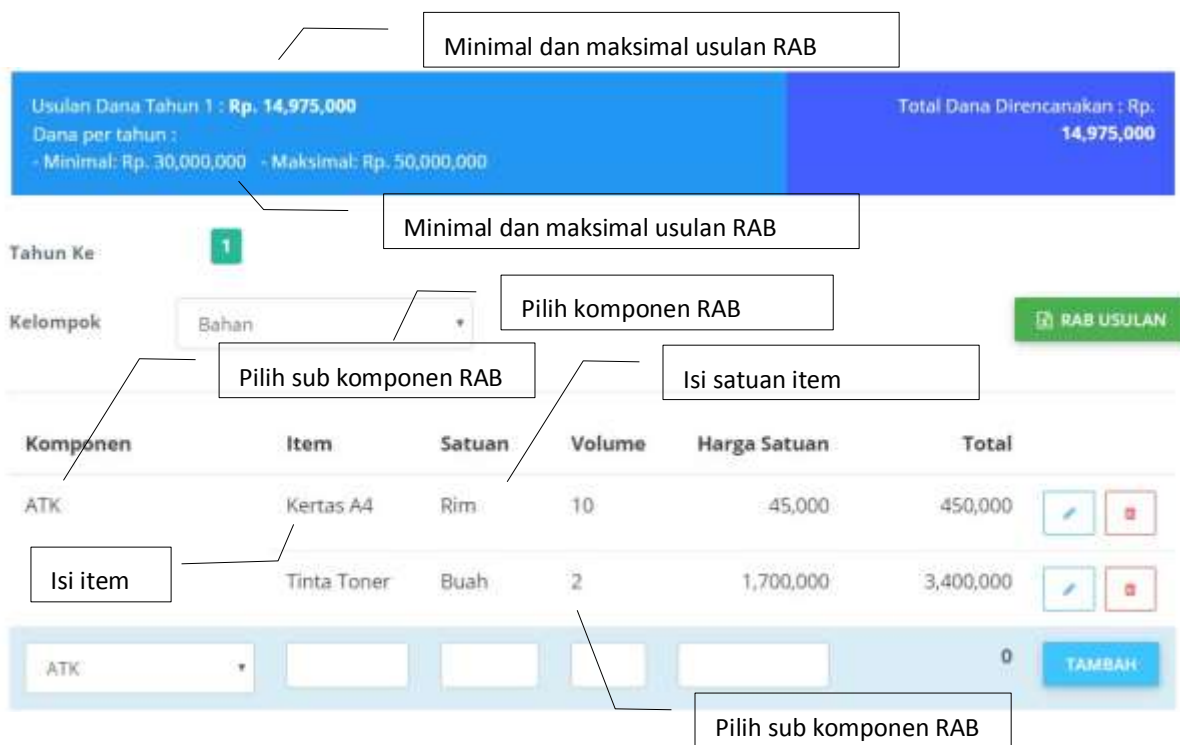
Minimal dan maksimal usulan RAB

Usulan Dana Tahun 1 : Rp. 14,975,000
Dana per tahun :
- Minimal: Rp. 30,000,000 - Maksimal: Rp. 50,000,000

Total Dana Direncanakan : Rp. 14,975,000

Minimal dan maksimal usulan RAB

Tahun Ke 1

Kelompok Bahan

Pilih komponen RAB

RAB USULAN

Pilih sub komponen RAB

Isi satuan item

| Komponen | Item | Satuan | Volume | Harga Satuan | Total |
|---|---|---|---|---|---|
| ATK | Kertas A4 | Rim | 10 | 45,000 | 450,000 |
| | Tinta Toner | Buah | 2 | 1,700,000 | 3,400,000 |
| ATK | | | | | 0 |

Isi item

TAMBAH

Pilih sub komponen RAB